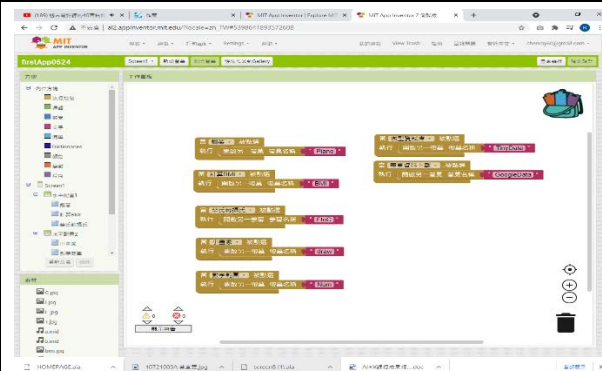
MIT App Inventor | Explore MIT
MIT App Inventor 2 (中文版)
ai2.appinventor.mit.edu/?locale=zh_TW#5398611893372608
MIT APP INVENTOR
View Trash
firstApp0524
Screen1
新增螢幕
刪除螢幕
發佈到Gallery
方塊
工作面板
內置方塊
Screen1
素材
Fiano
Bird
Train
Dog
Train
Tourbell
Google Jazz
E.jpg
0
0
顯示警告
HOMEPAGE.ato
10721003A.jpg
screen01.ato
AI開發環境.docx
全部顯示